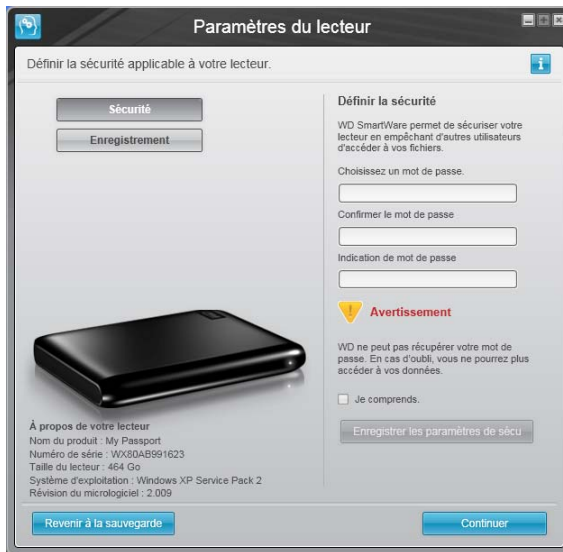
Paramètres du lecteur

Définir la sécurité applicable à votre lecteur.

i

Sécurité

Enregistrement

Définir la sécurité

WD SmartWare permet de sécuriser votre lecteur en empêchant d'autres utilisateurs d'accéder à vos fichiers.

Choisissez un mot de passe.

Confirmer le mot de passe

Indication de mot de passe

Avertissement

WD ne peut pas récupérer votre mot de passe. En cas d'oubli, vous ne pourrez plus accéder à vos données.

Je comprends.

Enregistrer les paramètres de sécu

À propos de votre lecteur
Nom du produit : My Passport
Numéro de série : WX80AB991623
Taille du lecteur : 464 Go
Système d'exploitation : Windows XP Service Pack 2
Révision du micrologiciel : 2.009

Revenir à la sauvegarde

Continuer